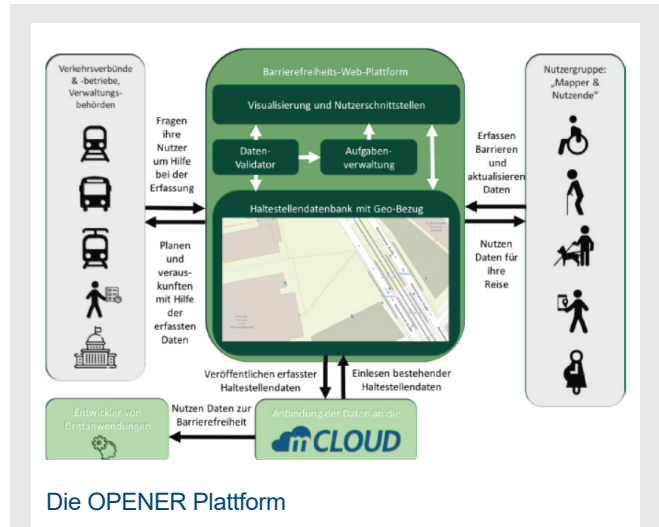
Verkehrsverbünde & -betriebe, Verwaltungsbehörden

Barrierefreiheits-Web-Plattform

Visualisierung und Nutzerschnittstellen

Daten-Validator

Aufgabenverwaltung

Haltestellendatenbank mit Geo-Bezug

Nutzergruppe: „Mapper & Nutzende"

Fragen ihre Nutzer um Hilfe bei der Erfassung

Planen und verauskunften mit Hilfe der erfassten Daten

Erfassen Barrieren und aktualisieren Daten

Nutzen Daten für ihre Reise

Veröffentlichen erfasster Haltestellendaten

Einlesen bestehender Haltestellendaten

Entwickler von Drittanwendungen

Nutzen Daten zur Barrierefreiheit

Anbindung der Daten an die

mCLOUD

Die OPENER Plattform